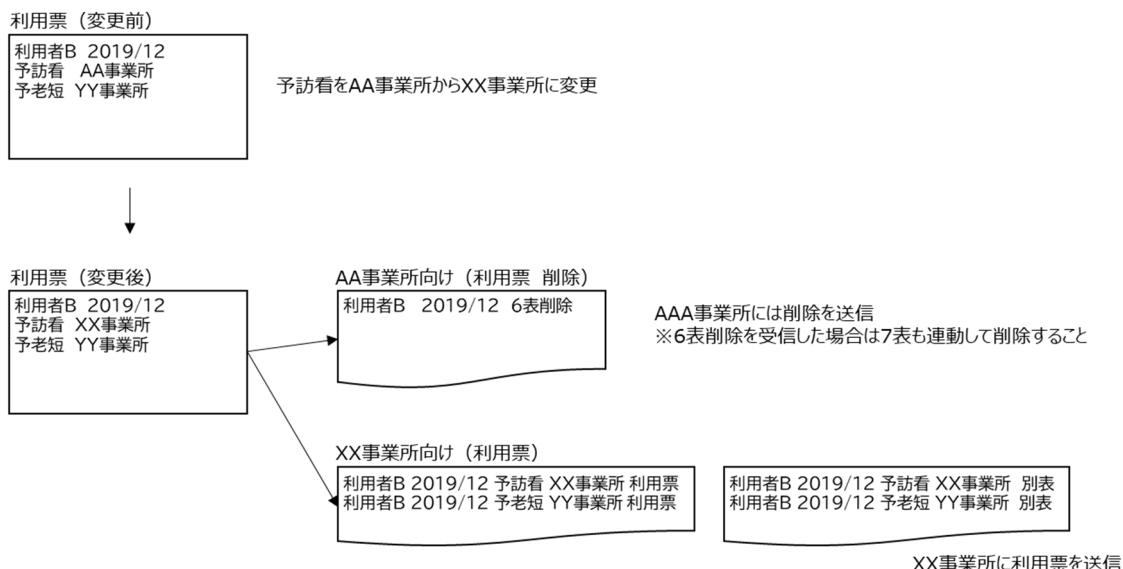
利用票（変更前）

利用者B 2019/12
予訪看 AA事業所
予老短 YY事業所

予訪看をAA事業所からXX事業所に変更

利用票（変更後）

利用者B 2019/12
予訪看 XX事業所
予老短 YY事業所

AA事業所向け（利用票 削除）

利用者B 2019/12 6表削除

AAA事業所には削除を送信
※6表削除を受信した場合は7表も連動して削除すること

XX事業所向け（利用票）

利用者B 2019/12 予訪看 XX事業所 利用票
利用者B 2019/12 予老短 YY事業所 利用票

利用者B 2019/12 予訪看 XX事業所 別表
利用者B 2019/12 予老短 YY事業所 別表

XX事業所に利用票を送信